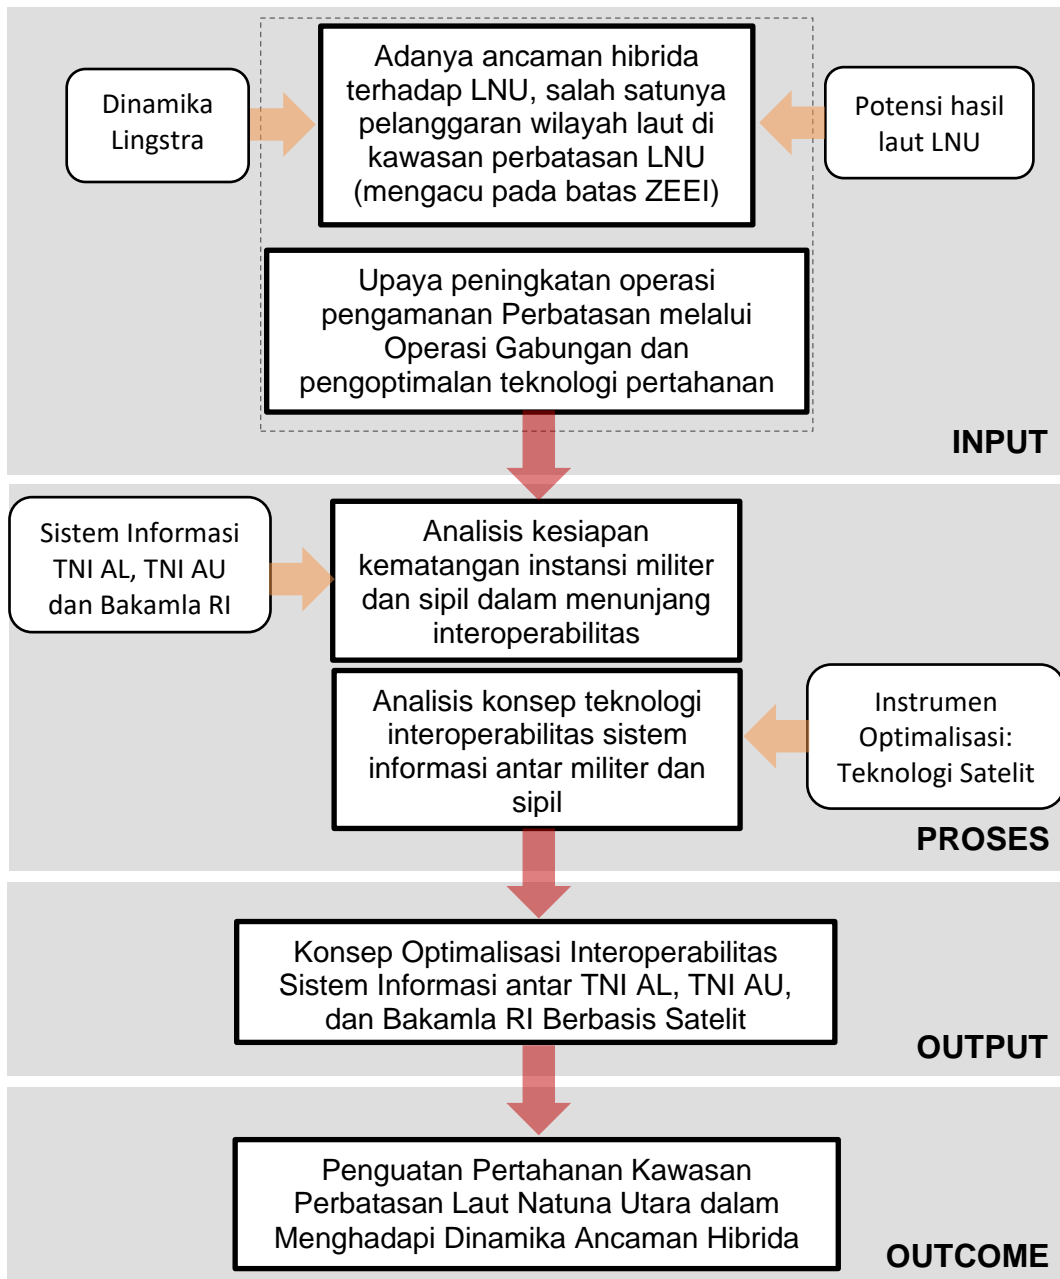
Dinamika Lingstra

Adanya ancaman hibrida terhadap LNU, salah satunya pelanggaran wilayah laut di kawasan perbatasan LNU (mengacu pada batas ZEEI)

Potensi hasil laut LNU

Upaya peningkatan operasi pengamanan Perbatasan melalui Operasi Gabungan dan pengoptimalan teknologi pertahanan

INPUT

Sistem Informasi TNI AL, TNI AU dan Bakamla RI

Analisis kesiapan kematangan instansi militer dan sipil dalam menunjang interoperabilitas

Analisis konsep teknologi interoperabilitas sistem informasi antar militer dan sipil

Instrumen Optimalisasi: Teknologi Satelit

PROSES

Konsep Optimalisasi Interoperabilitas Sistem Informasi antar TNI AL, TNI AU, dan Bakamla RI Berbasis Satelit

OUTPUT

Penguatan Pertahanan Kawasan Perbatasan Laut Natuna Utara dalam Menghadapi Dinamika Ancaman Hibrida

OUTCOME